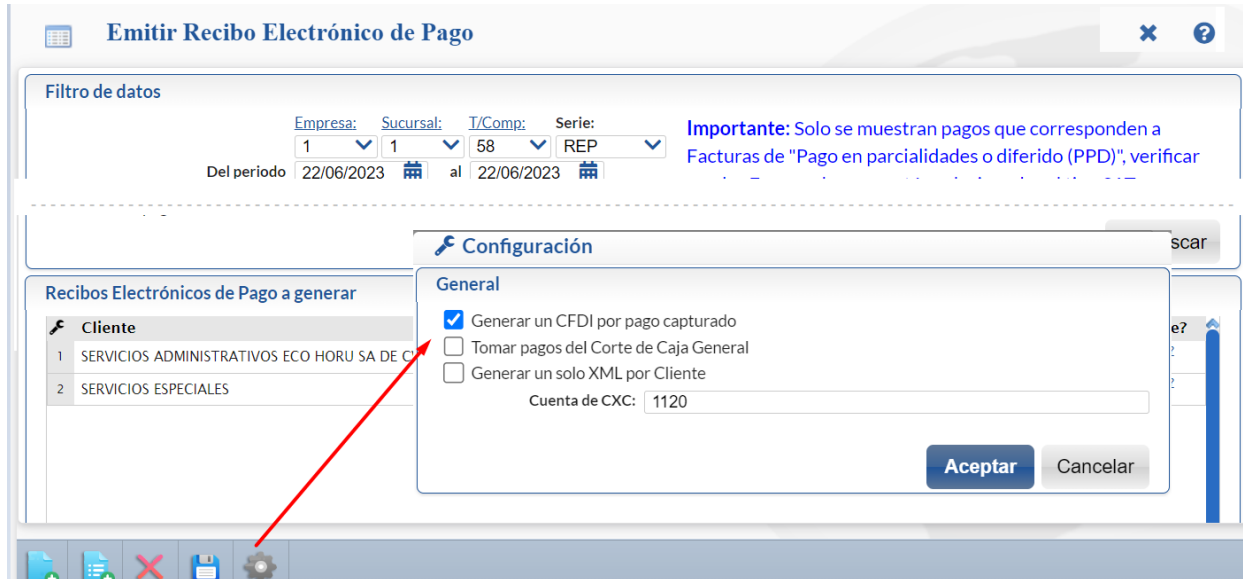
Emitir Recibo Electrónico de Pago

Filtro de datos

Empresa: 1
Sucursal: 1
T/Comp: 58
Serie: REP

Del periodo 22/06/2023 al 22/06/2023

Importante: Solo se muestran pagos que corresponden a Facturas de "Pago en parcialidades o diferido (PPD)", verificar

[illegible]scar

Recibos Electrónicos de Pago a generar

| | Cliente |
|---|---|
| 1 | SERVICIOS ADMINISTRATIVOS ECO HORU SA DE C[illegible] |
| 2 | SERVICIOS ESPECIALES |

Configuración

General

Generar un CFDI por pago capturado
Tomar pagos del Corte de Caja General
Generar un solo XML por Cliente
Cuenta de CXC: 1120

Aceptar
Cancelar